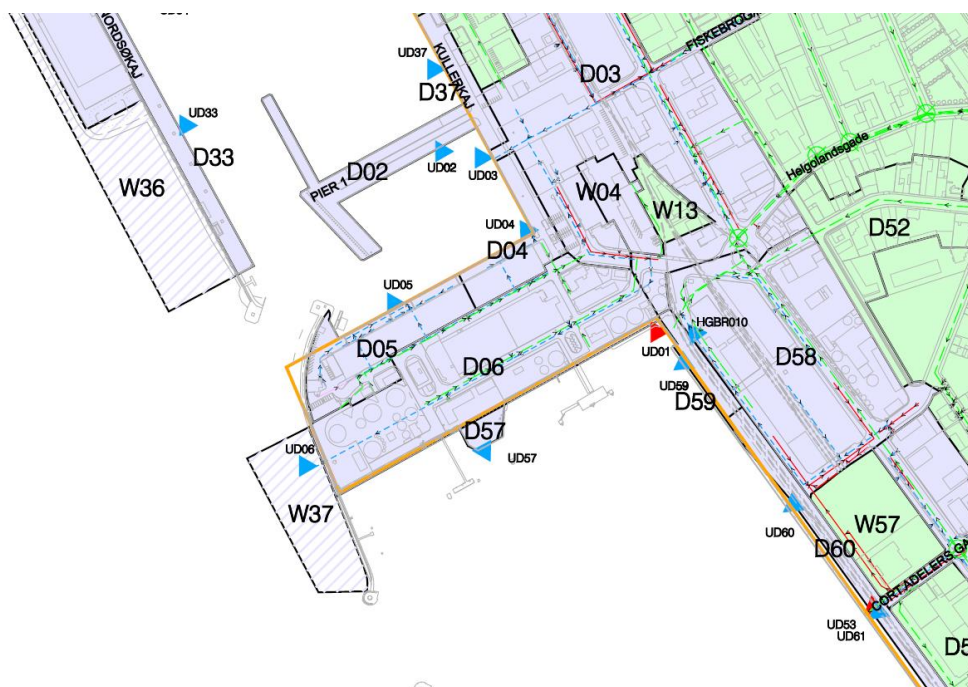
NORDSØKAJ
UD33
D33
W36
UD37
D37
KULLERKAJ
D03
FISKEBROGADE
PIER 1
D02
UD02
UD03
W04
W13
Helgolandsgade
D52
UD04
D04
UD05
HGBR010
UD01
D05
D06
D58
UD59
D59
D57
UD06
UD57
W37
UD60
D60
W57
CORT ADELERS GADE
UD53
UD61
D5